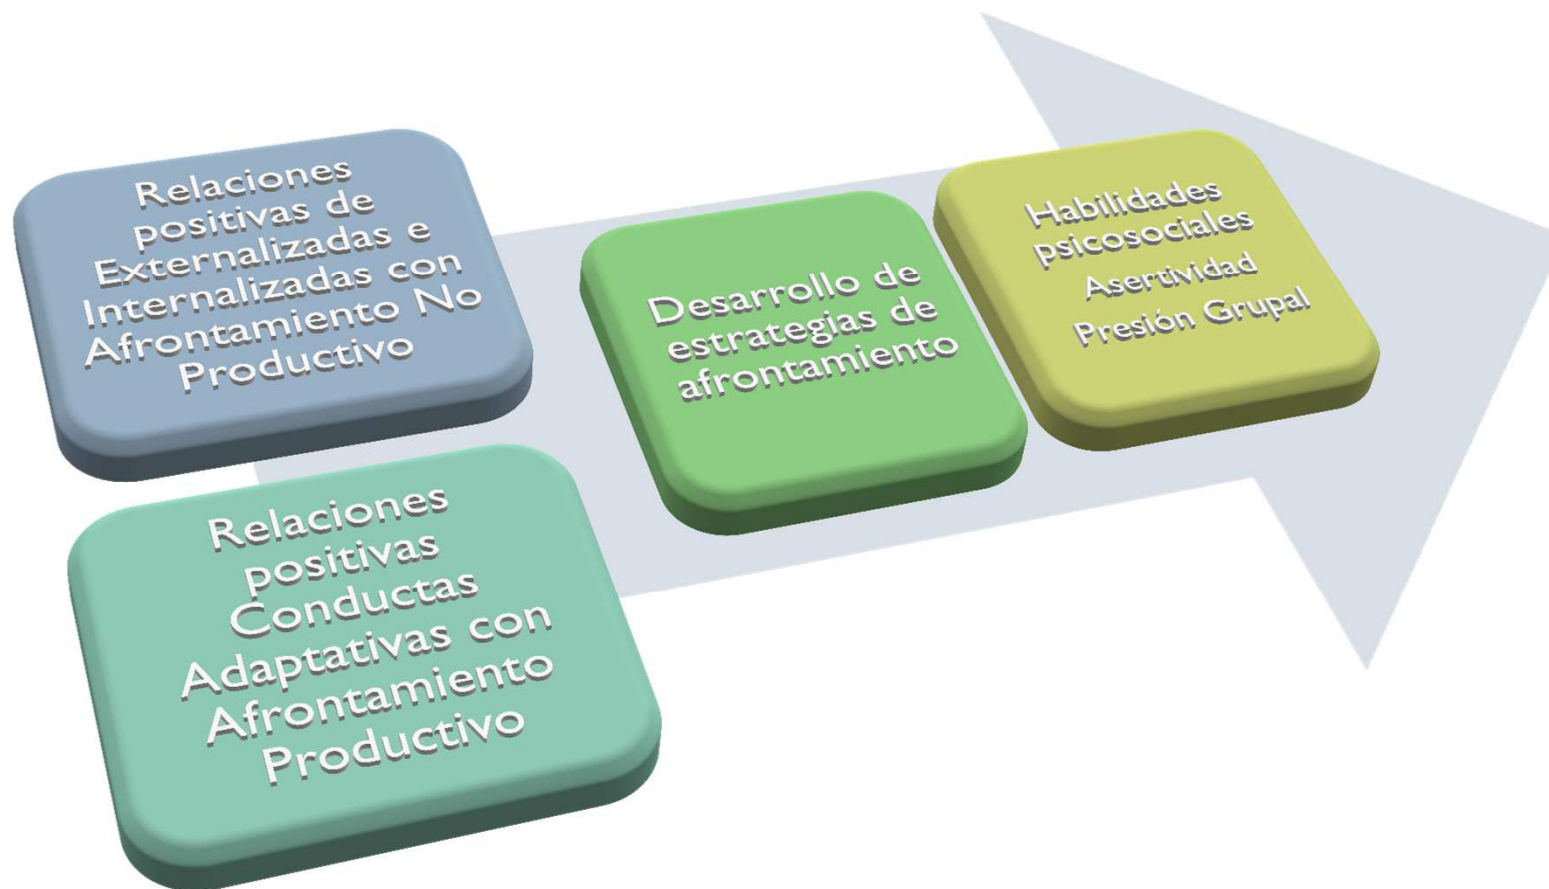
Relaciones positivas de Externalizadas e Internalizadas con Afrontamiento No Productivo

Relaciones positivas Conductas Adaptativas con Afrontamiento Productivo

Desarrollo de estrategias de afrontamiento

Habilidades psicosociales
Asertividad
Presión Grupal